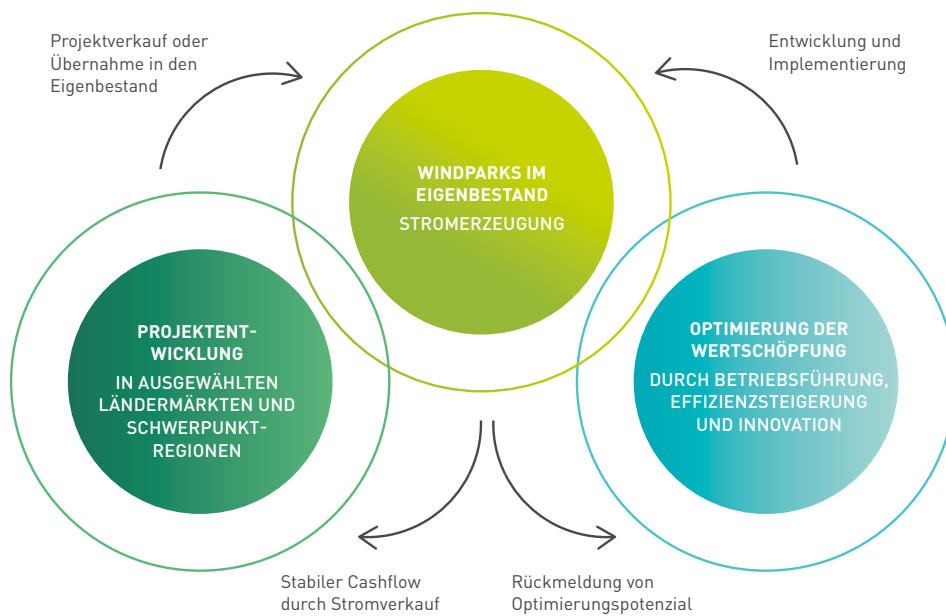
Projektverkauf oder Übernahme in den Eigenbestand

Entwicklung und Implementierung

WINDPARKS IM EIGENBESTAND

STROMERZEUGUNG

PROJEKTENTWICKLUNG

IN AUSGEWÄHLTEN LÄNDERMÄRKTEN UND SCHWERPUNKTREGIONEN

OPTIMIERUNG DER WERTSCHÖPFUNG

DURCH BETRIEBSFÜHRUNG, EFFIZIENZSTEIGERUNG UND INNOVATION

Stabiler Cashflow durch Stromverkauf

Rückmeldung von Optimierungspotenzial